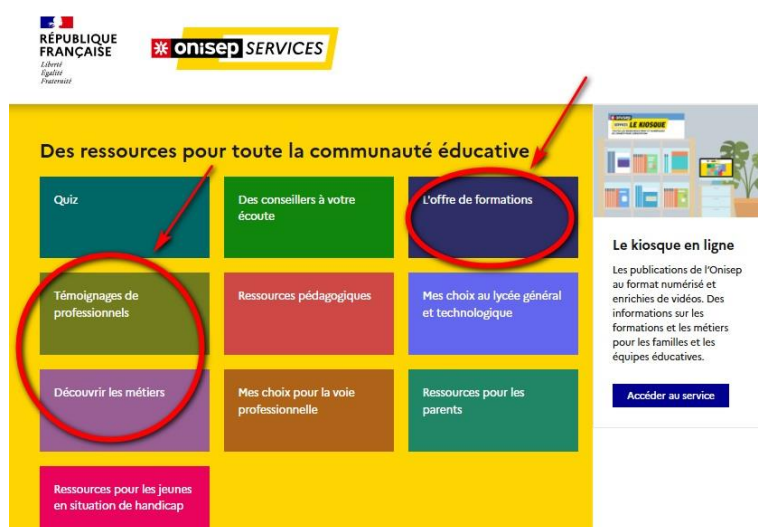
RÉPUBLIQUE FRANÇAISE
Liberté
Égalité
Fraternité

onisep SERVICES

Des ressources pour toute la communauté éducative

Quiz

Des conseillers à votre écoute

L'offre de formations

Témoignages de professionnels

Ressources pédagogiques

Mes choix au lycée général et technologique

Découvrir les métiers

Mes choix pour la voie professionnelle

Ressources pour les parents

Ressources pour les jeunes en situation de handicap

LE KIOSQUE

Le kiosque en ligne

Les publications de l'Onisep au format numérisé et enrichies de vidéos. Des informations sur les formations et les métiers pour les familles et les équipes éducatives.

Accéder au service